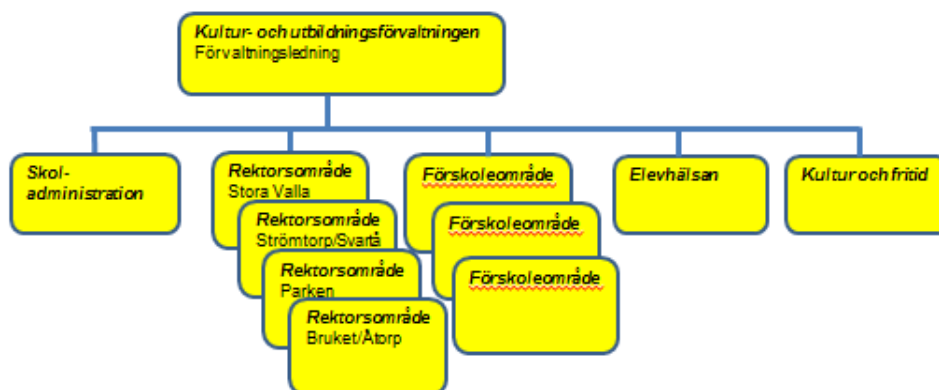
Kultur- och utbildningsförvaltningen
Förvaltningsledning

Skol-administration

Rektorsområde
Stora Valla

Rektorsområde
Strömtorp/Svartå

Rektorsområde
Parken

Rektorsområde
Bruket/Åtorp

Förskoleområde

Förskoleområde

Förskoleområde

Elevhälsan

Kultur och fritid